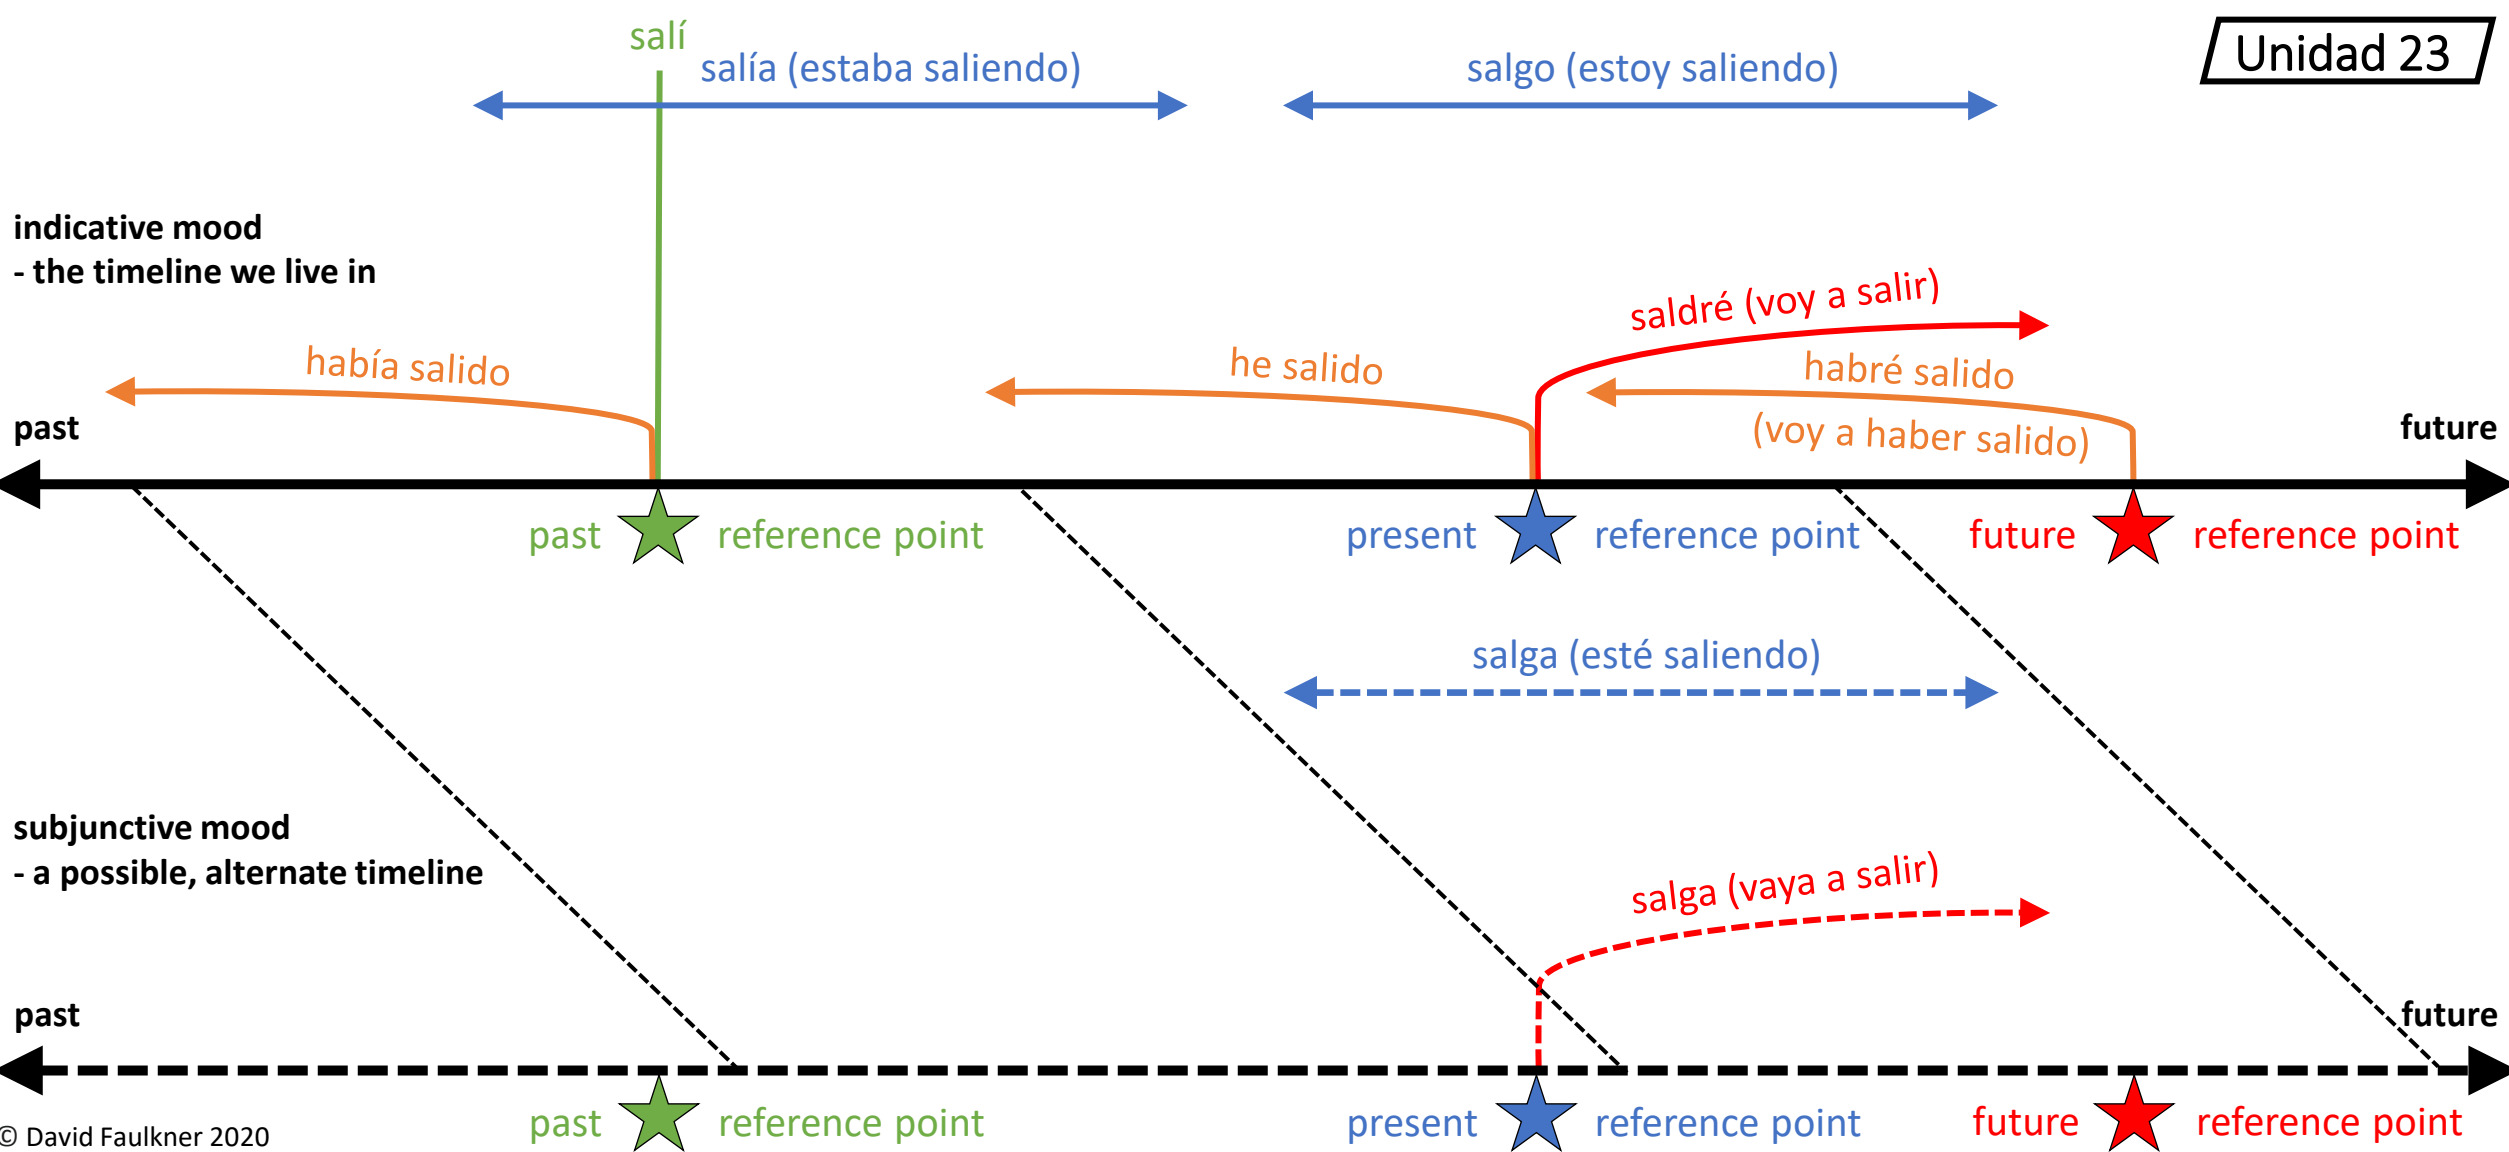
Unidad 23

salí

salía (estaba saliendo)

salgo (estoy saliendo)

indicative mood
- the timeline we live in

saldré (voy a salir)

había salido

he salido

habré salido
(voy a haber salido)

past

future

past reference point

present reference point

future reference point

salga (esté saliendo)

subjunctive mood
- a possible, alternate timeline

salga (vaya a salir)

past

future

past reference point

present reference point

future reference point

© David Faulkner 2020